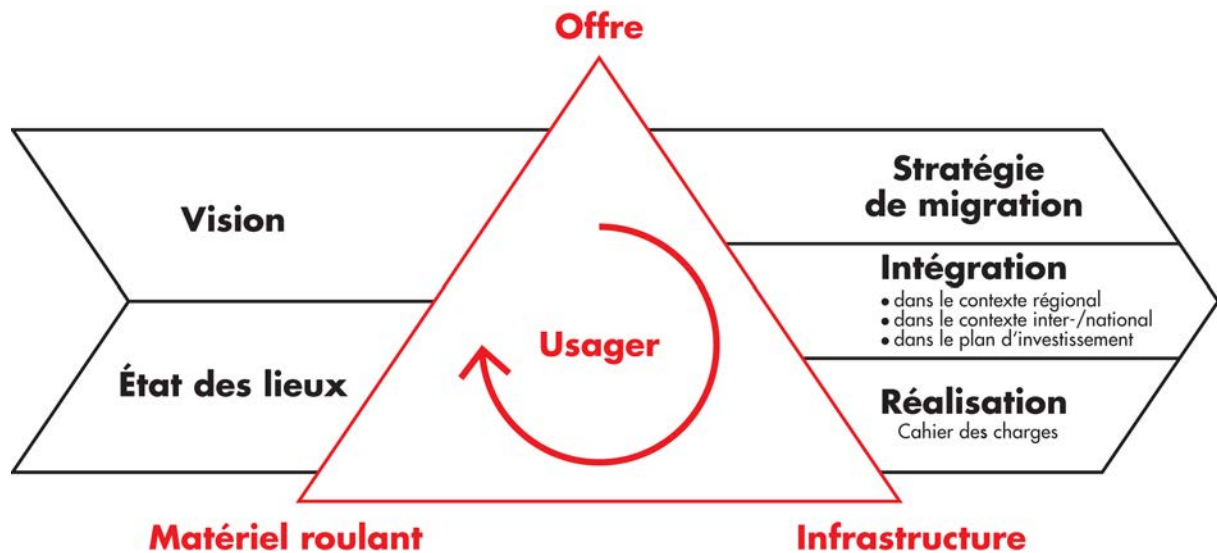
Offre

Vision

État des lieux

Usager

Stratégie de migration

Intégration
• dans le contexte régional
• dans le contexte inter-/national
• dans le plan d'investissement

Réalisation
Cahier des charges

Matériel roulant

Infrastructure